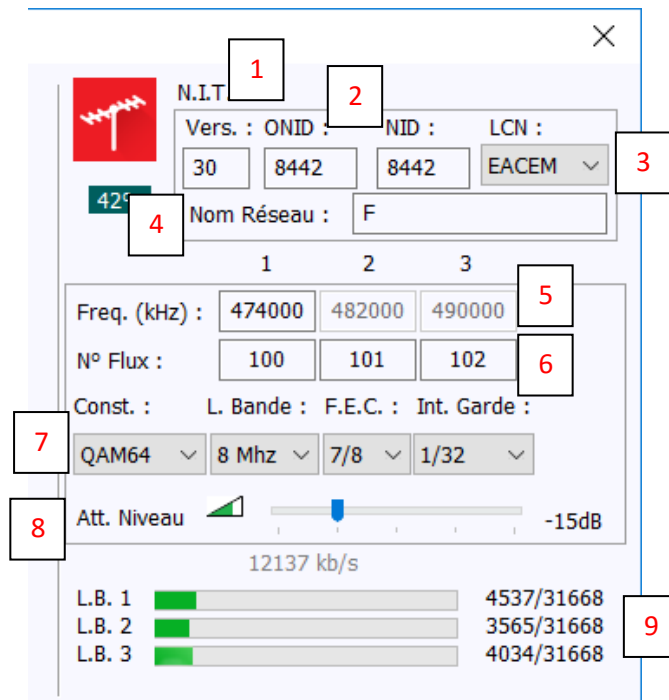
×

N.I.T 1

2

Vers. : ONID : NID : LCN :

30 8442 8442 EACEM 3

429

4 Nom Réseau : F

1 2 3

Freq. (kHz) : 474000 482000 490000 5

Nº Flux : 100 101 102 6

Const. : L. Bande : F.E.C. : Int. Garde :

7 QAM64 8 Mhz 7/8 1/32

8 Att. Niveau -15dB

12137 kb/s

L.B. 1 4537/31668

L.B. 2 3565/31668 9

L.B. 3 4034/31668